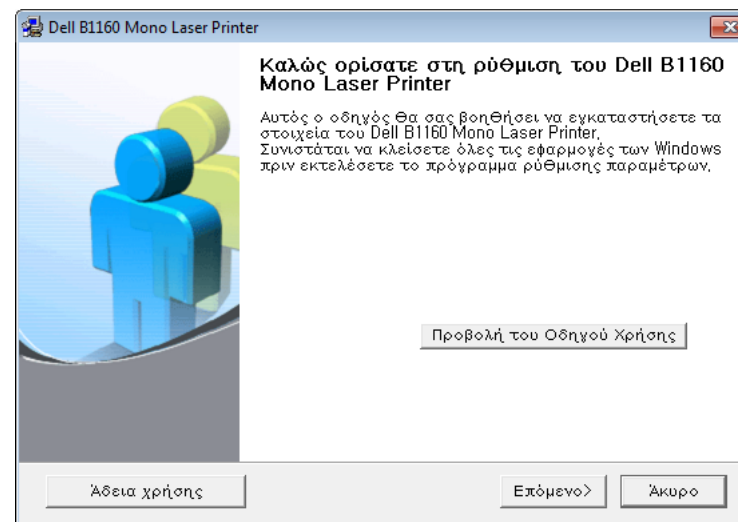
Dell B1160 Mono Laser Printer

Καλώς ορίσατε στη ρύθμιση του Dell B1160 Mono Laser Printer

Αυτός ο οδηγός θα σας βοηθήσει να εγκαταστήσετε τα στοιχεία του Dell B1160 Mono Laser Printer. Συνιστάται να κλείσετε όλες τις εφαρμογές των Windows πριν εκτελέσετε το πρόγραμμα ρύθμισης παραμέτρων.

Προβολή του Οδηγού Χρήσης

Άδεια χρήσης

Επόμενο>

Άκυρο